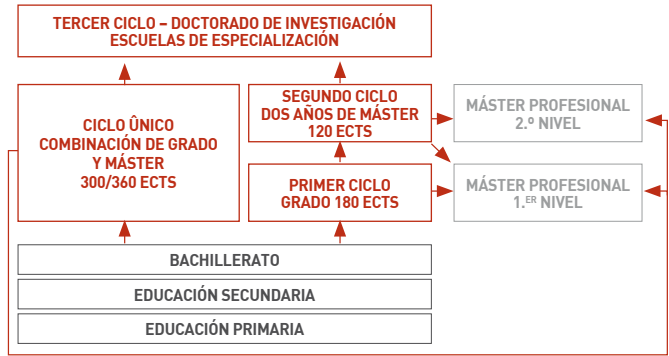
TERCER CICLO – DOCTORADO DE INVESTIGACIÓN
ESCUELAS DE ESPECIALIZACIÓN

CICLO ÚNICO
COMBINACIÓN DE GRADO
Y MÁSTER
300/360 ECTS

SEGUNDO CICLO
DOS AÑOS DE MÁSTER
120 ECTS

MÁSTER PROFESIONAL
2.º NIVEL

PRIMER CICLO
GRADO 180 ECTS

MÁSTER PROFESIONAL
1.ER NIVEL

BACHILLERATO

EDUCACIÓN SECUNDARIA

EDUCACIÓN PRIMARIA